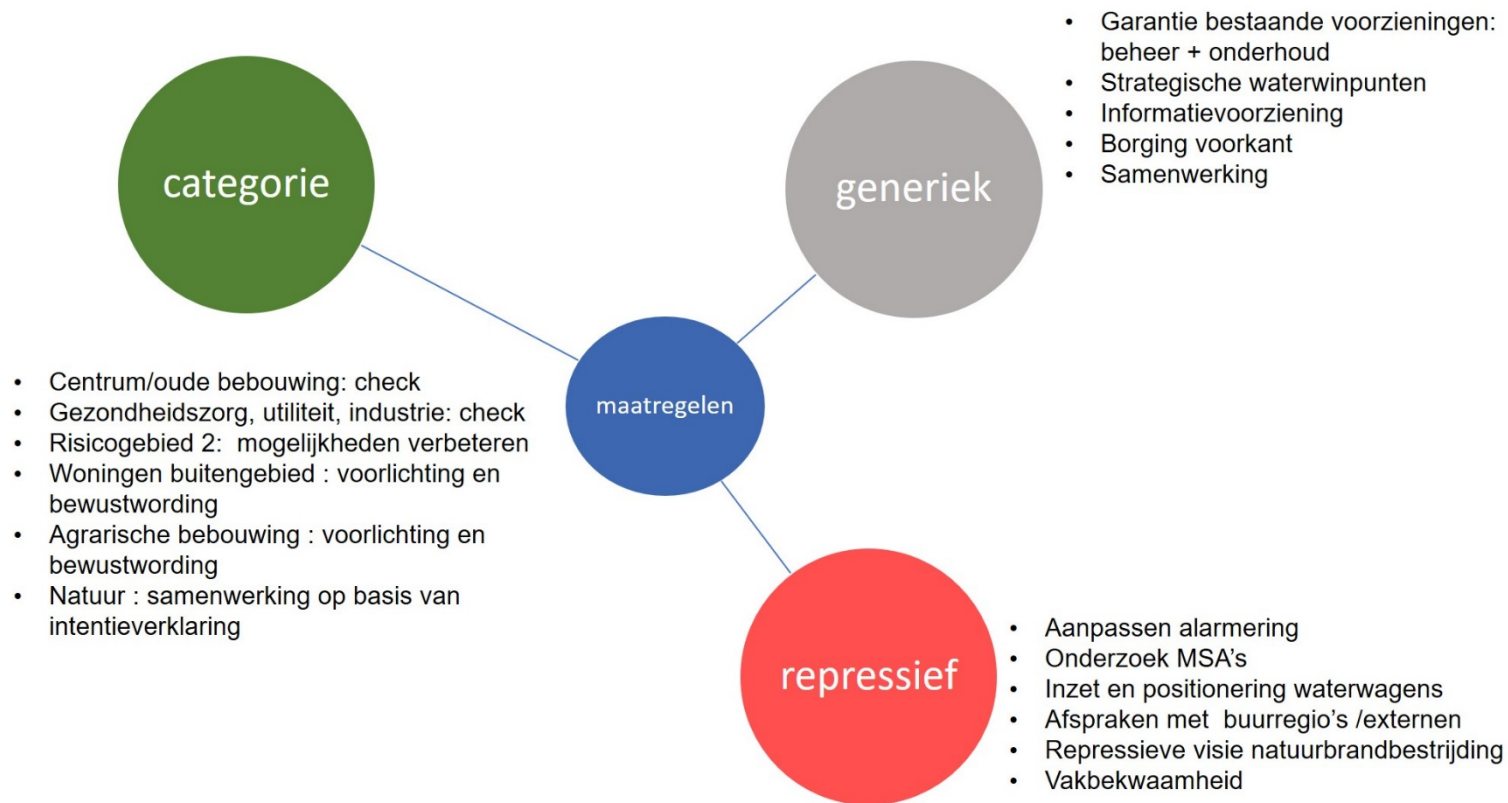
• Garantie bestaande voorzieningen: beheer + onderhoud
• Strategische waterwinpunten
• Informatievoorziening
• Borging voorkant
• Samenwerking

categorie

generiek

maatregelen

• Centrum/oude bebouwing: check
• Gezondheidszorg, utiliteit, industrie: check
• Risicogebied 2: mogelijkheden verbeteren
• Woningen buitengebied : voorlichting en bewustwording
• Agrarische bebouwing : voorlichting en bewustwording
• Natuur : samenwerking op basis van intentieverklaring

repressief

• Aanpassen alarmering
• Onderzoek MSA's
• Inzet en positionering waterwagens
• Afspraken met buurregio's /externen
• Repressieve visie natuurbrandbestrijding
• Vakbekwaamheid